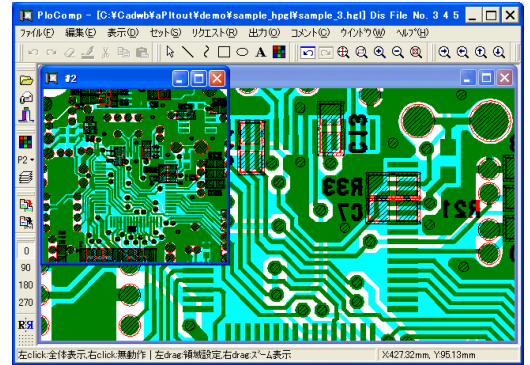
PloComp - [C:¥Cadwb¥aPltout¥demo¥sample_hpgl¥sample_3.hgl] Dis File No. 3 4 5

ファイル(F) 編集(E) 表示(D) セット(S) リクエスト(R) 出力(O) コメント(C) ウインドウ(W) ヘルプ(H)

A

#2

P2

0

90

180

270

C13

R33

C7

R21

左click:全体表示,右click:無動作 | 左drag:領域設定,右drag:ズーム表示

X427.32mm, Y95.13mm